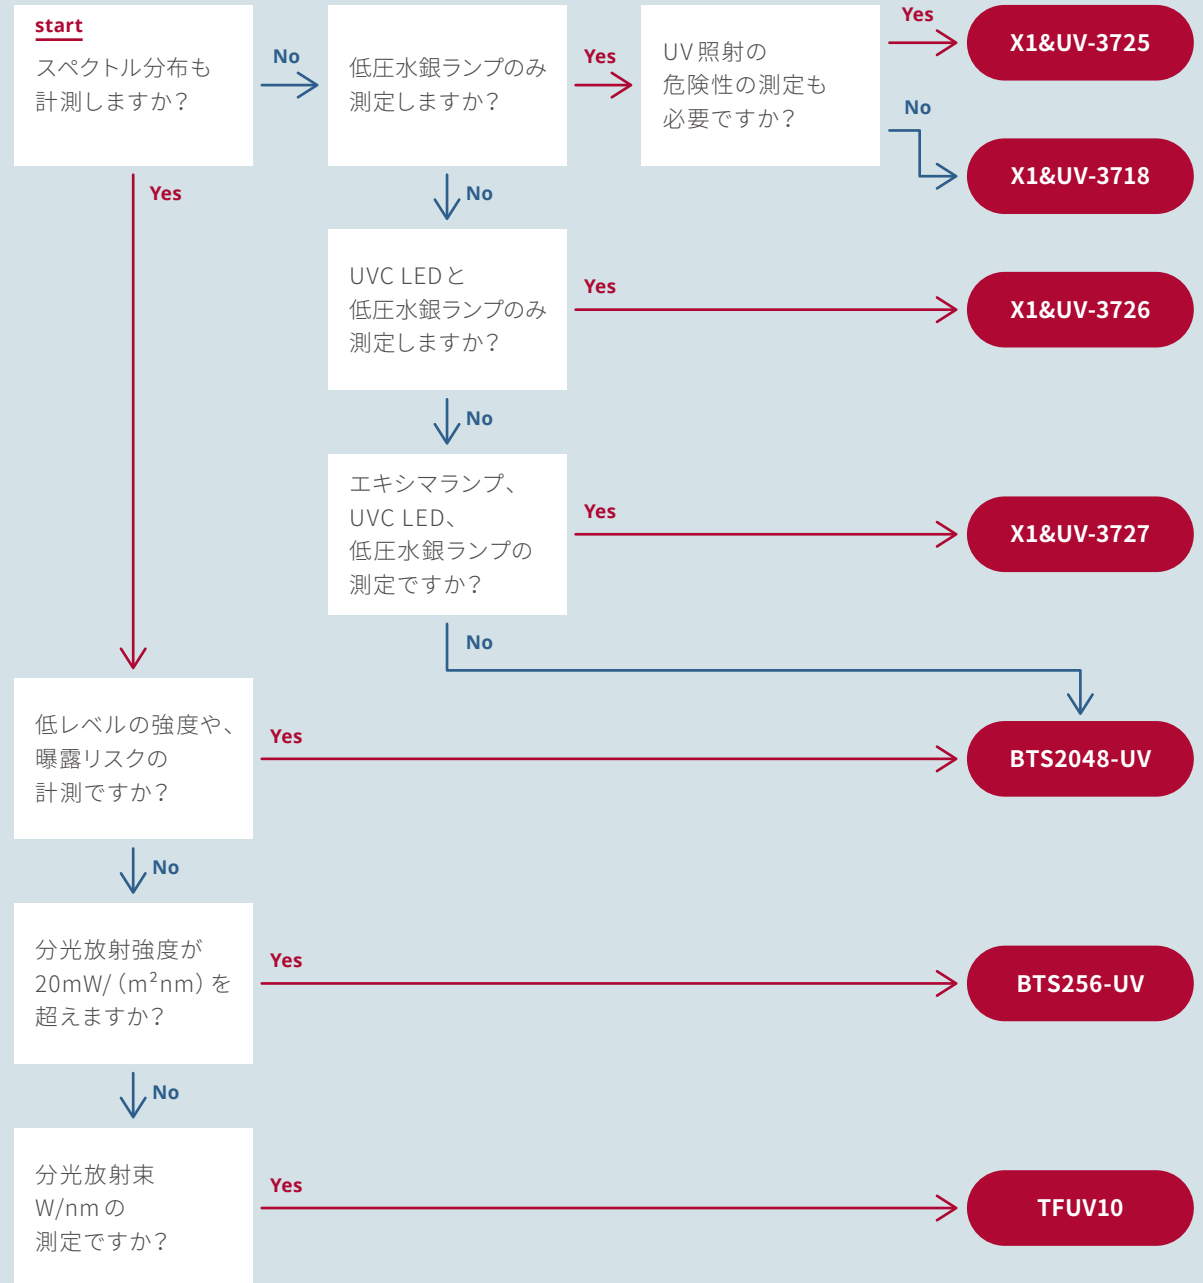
start
スペクトル分布も計測しますか？

No

低圧水銀ランプのみ測定しますか？

Yes

UV 照射の危険性の測定も必要ですか？

Yes

X1&UV-3725

No

X1&UV-3718

Yes

No

UVC LEDと低圧水銀ランプのみ測定しますか？

Yes

X1&UV-3726

No

エキシマランプ、UVC LED、低圧水銀ランプの測定ですか？

Yes

X1&UV-3727

No

低レベルの強度や、曝露リスクの計測ですか？

Yes

BTS2048-UV

No

分光放射強度が20mW/（$m^2$nm）を超えますか？

Yes

BTS256-UV

No

分光放射束W/nmの測定ですか？

Yes

TFUV10